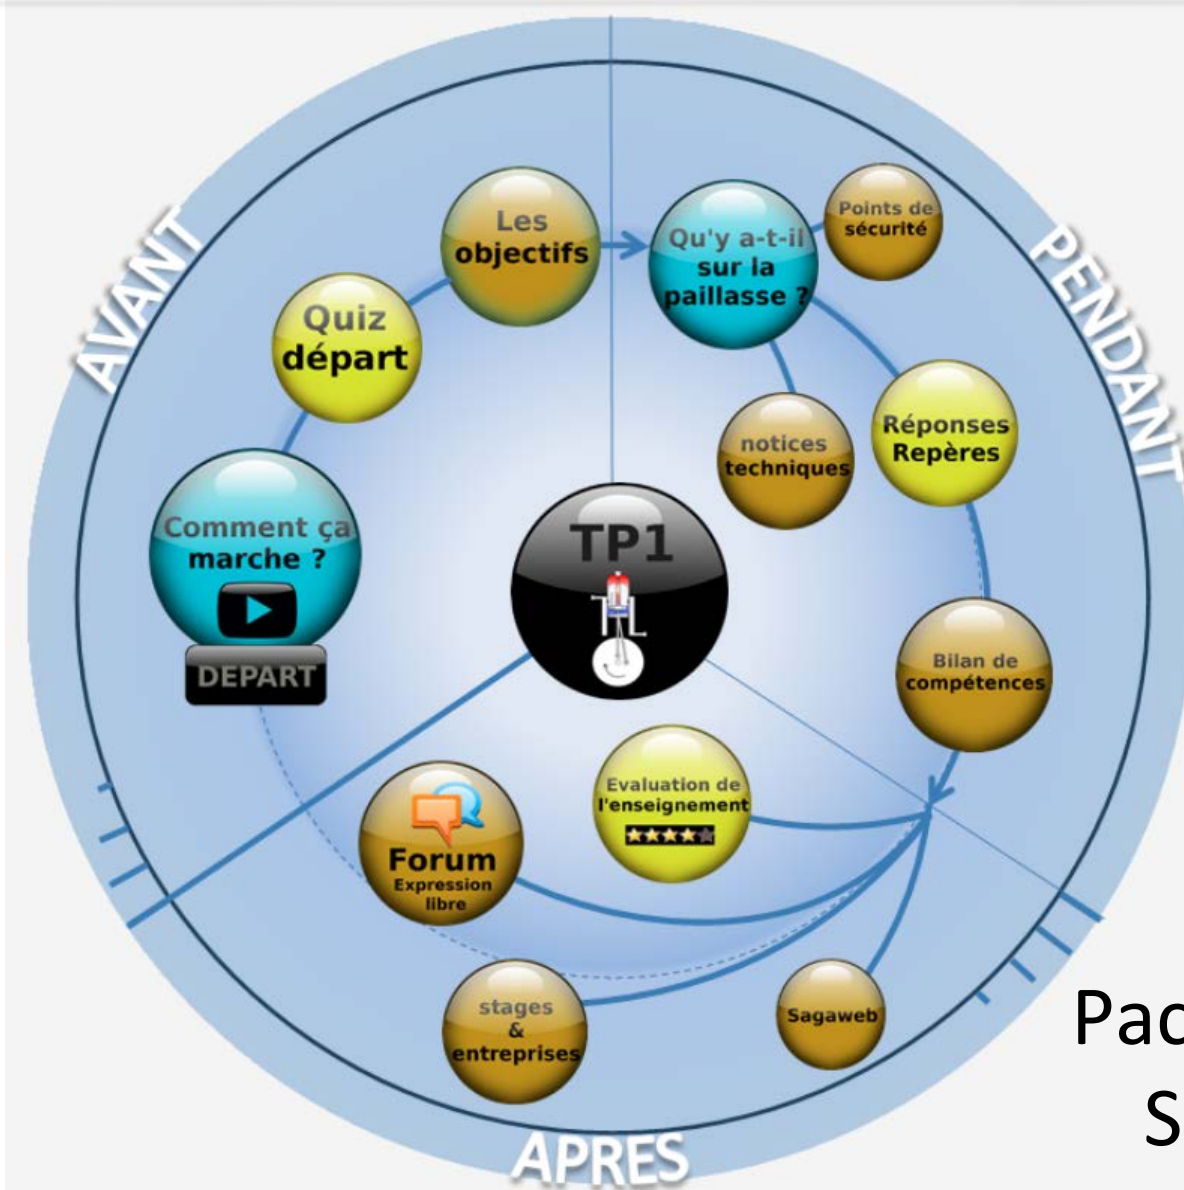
AVANT

PENDANT

APRES

Les objectifs

Qu'y a-t-il sur la paillasse ?

Points de sécurité

Quiz départ

notices techniques

Réponses Repères

Comment ça marche ?

DEPART

TP1

Bilan de compétences

Evaluation de l'enseignement

Forum Expression libre

stages & entreprises

Sagaweb

Pac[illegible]

S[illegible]